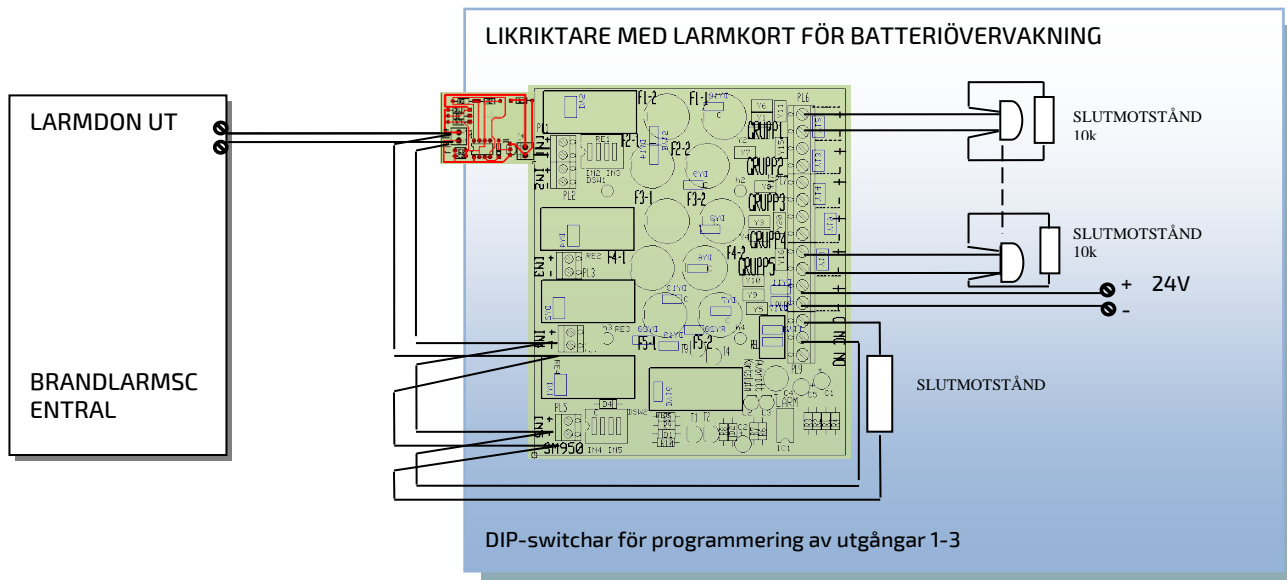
LIKRIKTARE MED LARMKORT FÖR BATTERIÖVERVAKNING

LARMDON UT

BRANDLARMSC ENTRAL

F1-2
F1-1
F2-2
F3-1
F3-2
F4-1
F4-2
F5-1
F5-2
GRUPP1
GRUPP2
GRUPP3
GRUPP4
GRUPP5
IN1
IN2
IN3
IN4
IN5
SM950
NC NO C

SLUTMOTSTÅND 10k

SLUTMOTSTÅND 10k

+ 24V
-

SLUTMOTSTÅND

DIP-switchar för programmering av utgångar 1-3